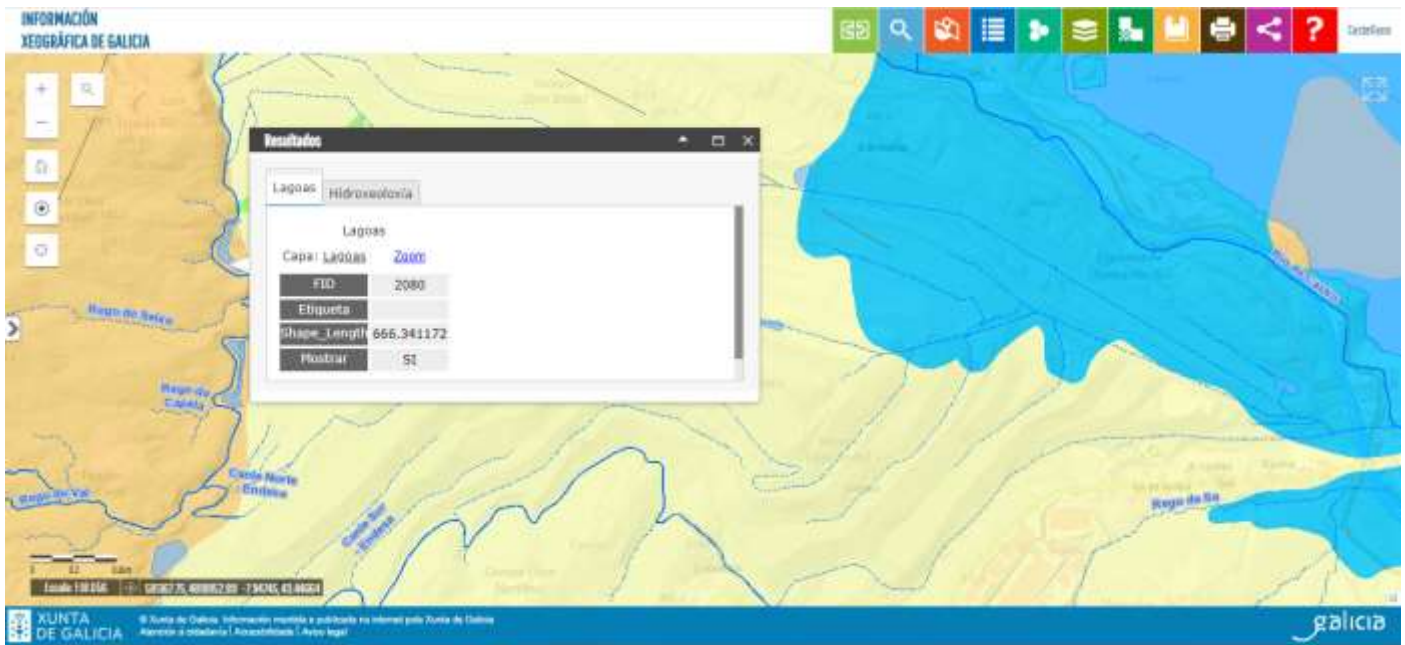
INFORMACIÓN XEOGRÁFICA DE GALICIA

Castellano

Resultados

Lagoas | Hidroxeoloxía

Lagoas

Capa: Lagoas Zoom

| FID | 2080 |
|---|---|
| Etiqueta | |
| Shape_Length | 666.341172 |
| Mostrar | SI |

Rego de Seixo

Rego de Capela

Canle Norte Endesa

Canle Sur Endesa

Rego do Val

Rego de Sa

Ría de Cedeira

Escala 1:10 056

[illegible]

XUNTA DE GALICIA

© Xunta de Galicia. Información mantida e publicada na internet pola Xunta de Galicia
Atención á cidadanía | Accesibilidade | Aviso legal

galicia